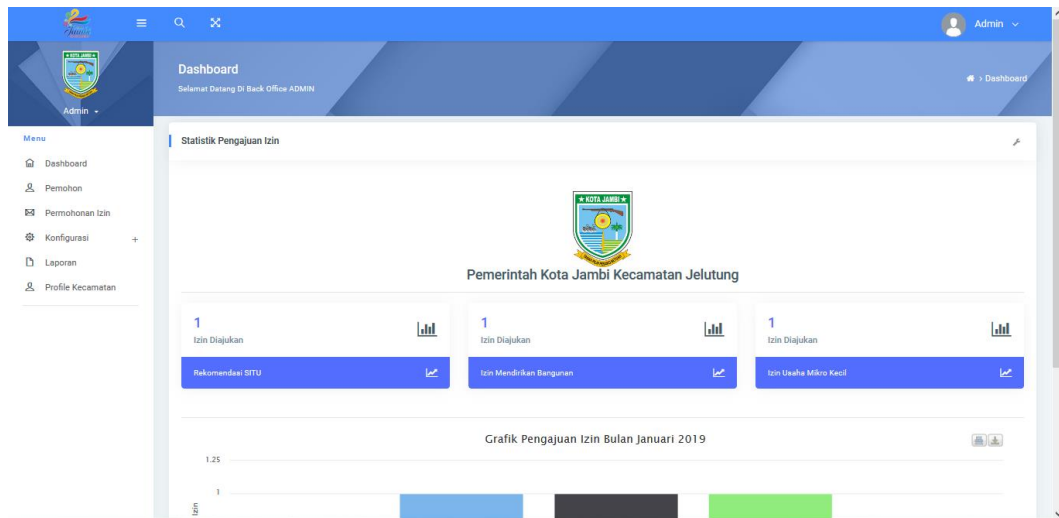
Admin

Admin

Dashboard
Selamat Datang Di Back Office ADMIN

Dashboard

Menu
Dashboard
Pemohon
Permohonan Izin
Konfigurasi +
Laporan
Profile Kecamatan

Statistik Pengajuan Izin

KOTA JAMBI

Pemerintah Kota Jambi Kecamatan Jelutung

1
Izin Diajukan
Rekomendasi SITU

1
Izin Diajukan
Izin Mendirikan Bangunan

1
Izin Diajukan
Izin Usaha Mikro Kecil

Grafik Pengajuan Izin Bulan Januari 2019

1.25
1
Izin